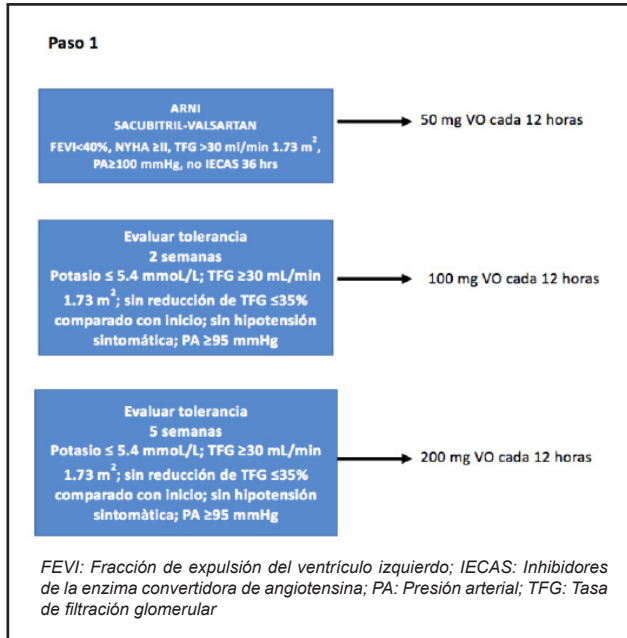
Paso 1

ARNI
SACUBITRIL-VALSARTAN
FEVI<40%, NYHA ≥II, TFG >30 ml/min 1.73 $m^2$, PA≥100 mmHg, no IECAS 36 hrs

50 mg VO cada 12 horas

Evaluar tolerancia
2 semanas
Potasio ≤ 5.4 mmoL/L; TFG ≥30 mL/min 1.73 $m^2$; sin reducción de TFG ≤35% comparado con inicio; sin hipotensión sintomática; PA ≥95 mmHg

100 mg VO cada 12 horas

Evaluar tolerancia
5 semanas
Potasio ≤ 5.4 mmoL/L; TFG ≥30 mL/min 1.73 $m^2$; sin reducción de TFG ≤35% comparado con inicio; sin hipotensión sintomàtica; PA ≥95 mmHg

200 mg VO cada 12 horas

FEVI: Fracción de expulsión del ventrículo izquierdo; IECAS: Inhibidores de la enzima convertidora de angiotensina; PA: Presión arterial; TFG: Tasa de filtración glomerular